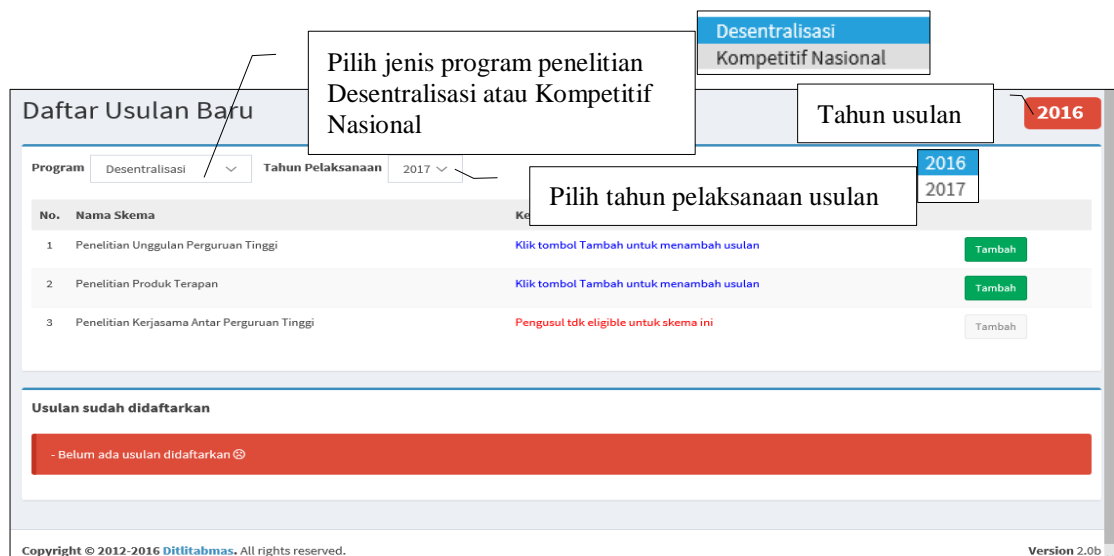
Desentralisasi
Kompetitif Nasional

Daftar Usulan Baru

Pilih jenis program penelitian Desentralisasi atau Kompetitif Nasional

Tahun usulan

2016

Program Desentralisasi Tahun Pelaksanaan 2017

2016
2017

Pilih tahun pelaksanaan usulan

| No. | Nama Skema | Ke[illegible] | |
|---|---|---|---|
| 1 | Penelitian Unggulan Perguruan Tinggi | Klik tombol Tambah untuk menambah usulan | Tambah |
| 2 | Penelitian Produk Terapan | Klik tombol Tambah untuk menambah usulan | Tambah |
| 3 | Penelitian Kerjasama Antar Perguruan Tinggi | Pengusul tdk eligible untuk skema ini | Tambah |

Usulan sudah didaftarkan

- Belum ada usulan didaftarkan ☹

Copyright © 2012-2016 Ditlitabmas. All rights reserved.

Version 2.0b